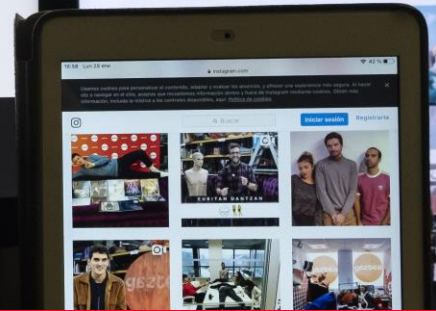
18:58 Lun 28 ene
instagram.com
42 %

Usamos cookies para personalizar el contenido, adaptar y evaluar los anuncios, y ofrecer una experiencia más segura. Al hacer clic o navegar en el sitio, aceptas que recopilemos información dentro y fuera de Instagram mediante cookies. Obtén más información, incluida la relativa a los controles disponibles, aquí: Política de cookies.

Buscar
Iniciar sesión
Regístrate

EUSKAL GAZTEAN

gazte